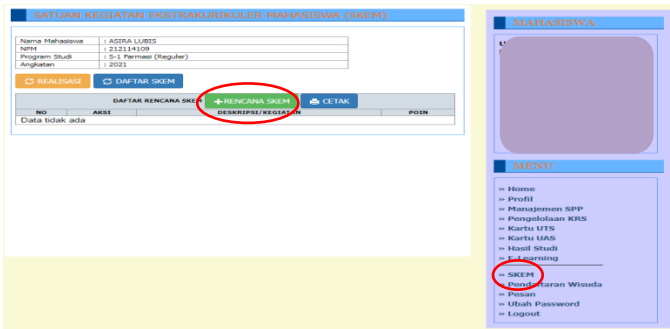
SATUAN KEGIATAN EKSTRAKURIKULER MAHASISWA (SKEM)

| Nama Mahasiswa | : ASIRA LUBIS |
|---|---|
| NPM | : 212114109 |
| Program Studi | : S-1 Farmasi (Reguler) |
| Angkatan | : 2021 |

REALISASI
DAFTAR SKEM

DAFTAR RENCANA SKE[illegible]
RENCANA SKEM
CETAK

| NO | AKSI | DESKRIPSI/KEGIATAN | POIN |
|---|---|---|---|
| Data tidak ada | | | |

MAHASISWA

U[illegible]

MENU

» Home
» Profil
» Manajemen SPP
» Pengelolaan KRS
» Kartu UTS
» Kartu UAS
» Hasil Studi
» E-Learning
» SKEM
» Pendaftaran Wisuda
» Pesan
» Ubah Password
» Logout